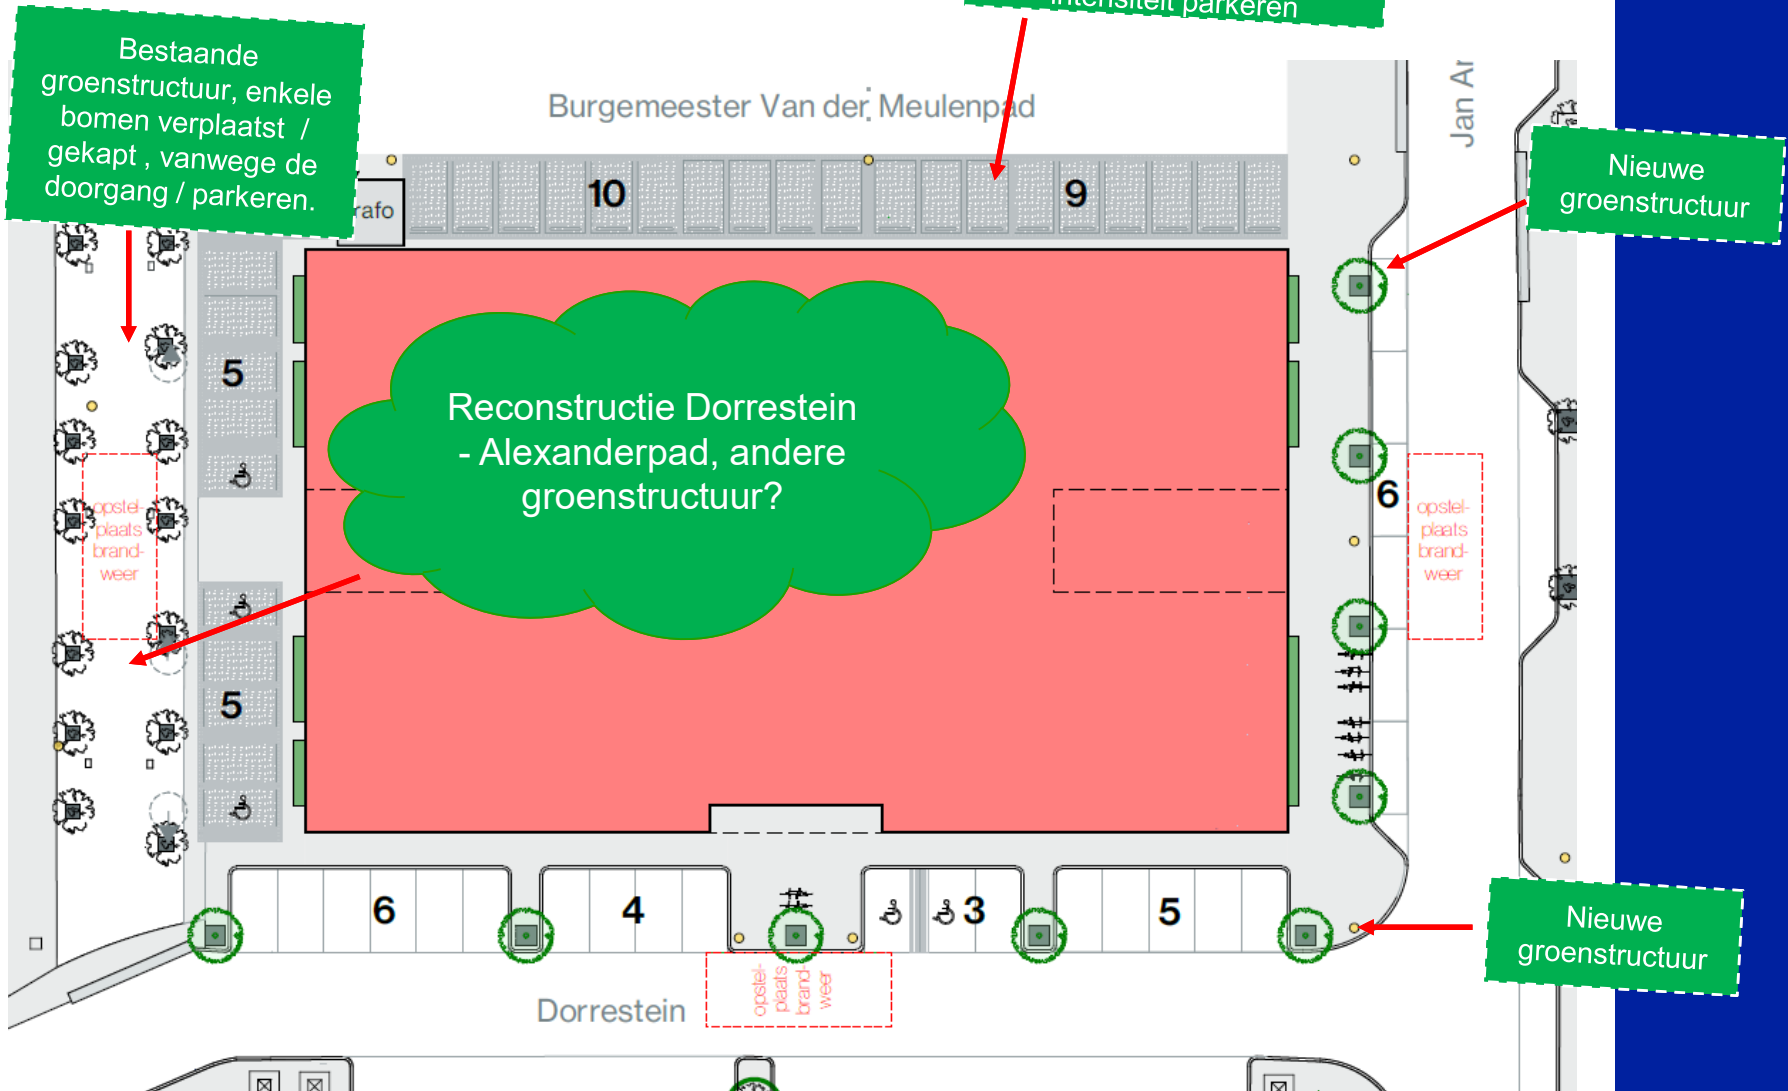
Bestaande groenstructuur, enkele bomen verplaatst / gekapt , vanwege de doorgang / parkeren.

intensiteit parkeren

Burgemeester Van der Meulenpad

Jan Ar

Nieuwe groenstructuur

rafo

10

9

5

Reconstructie Dorrestein - Alexanderpad, andere groenstructuur?

opstel-plaats brand-weer

6

opstel-plaats brand-weer

5

6

4

3

5

Nieuwe groenstructuur

Dorrestein

opstel-plaats brand-weer